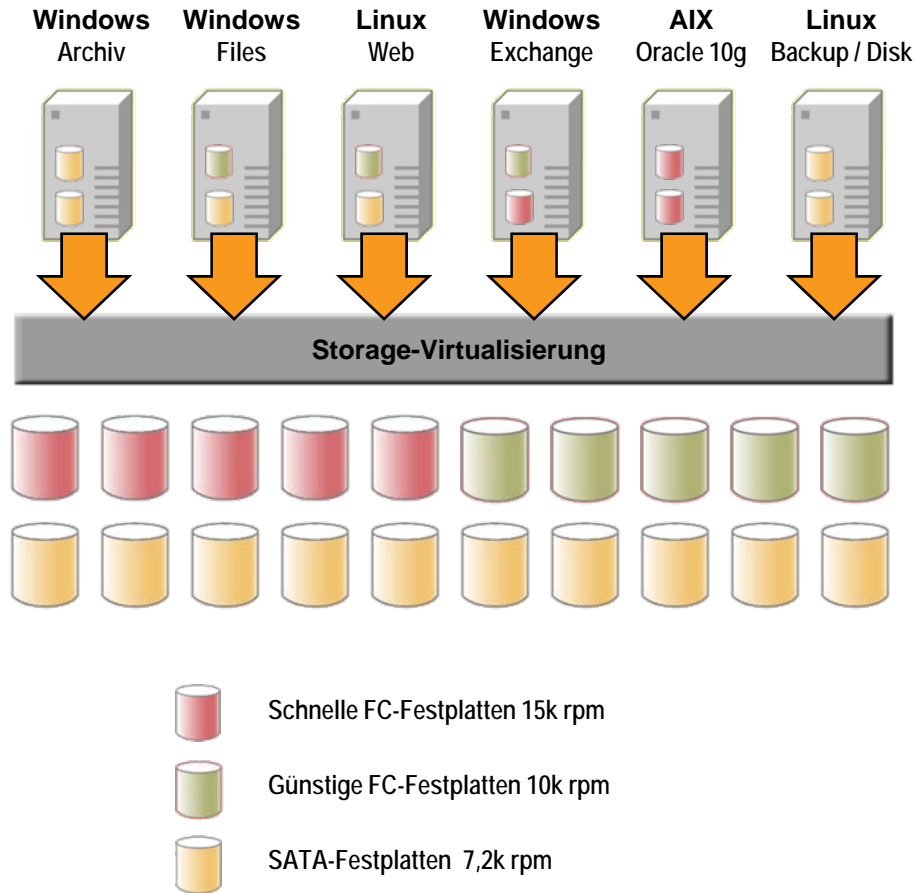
Windows
Archiv

Windows
Files

Linux
Web

Windows
Exchange

AIX
Oracle 10g

Linux
Backup / Disk

Storage-Virtualisierung

Schnelle FC-Festplatten 15k rpm

Günstige FC-Festplatten 10k rpm

SATA-Festplatten 7,2k rpm